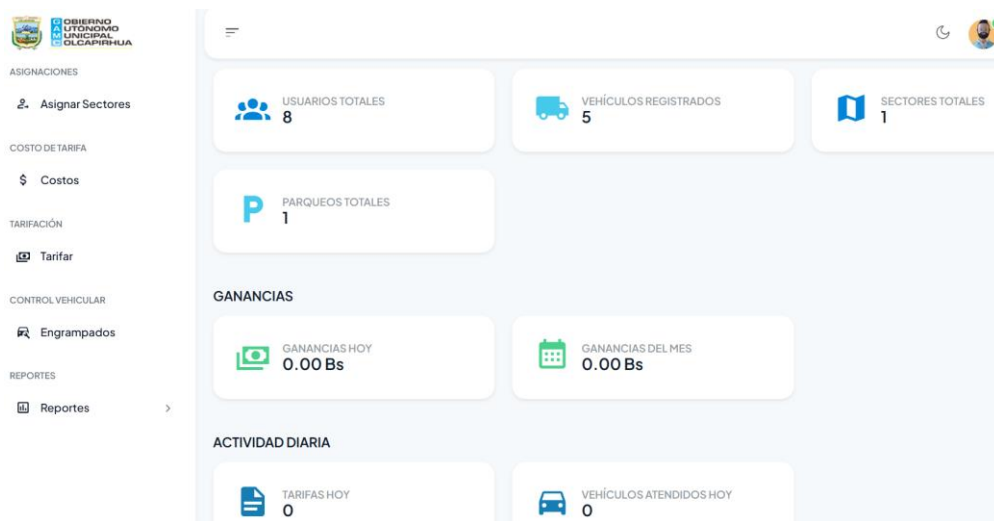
GOBIERNO AUTONOMO MUNICIPAL COLCAPIRHUA

ASIGNACIONES

Asignar Sectores

COSTO DE TARIFA

$ Costos

TARIFACIÓN

Tarifar

CONTROL VEHICULAR

Engrampados

REPORTES

Reportes

USUARIOS TOTALES
8

VEHÍCULOS REGISTRADOS
5

SECTORES TOTALES
1

P

PARQUEOS TOTALES
1

GANANCIAS

GANANCIAS HOY
0.00 Bs

GANANCIAS DEL MES
0.00 Bs

ACTIVIDAD DIARIA

TARIFAS HOY
0

VEHÍCULOS ATENDIDOS HOY
0